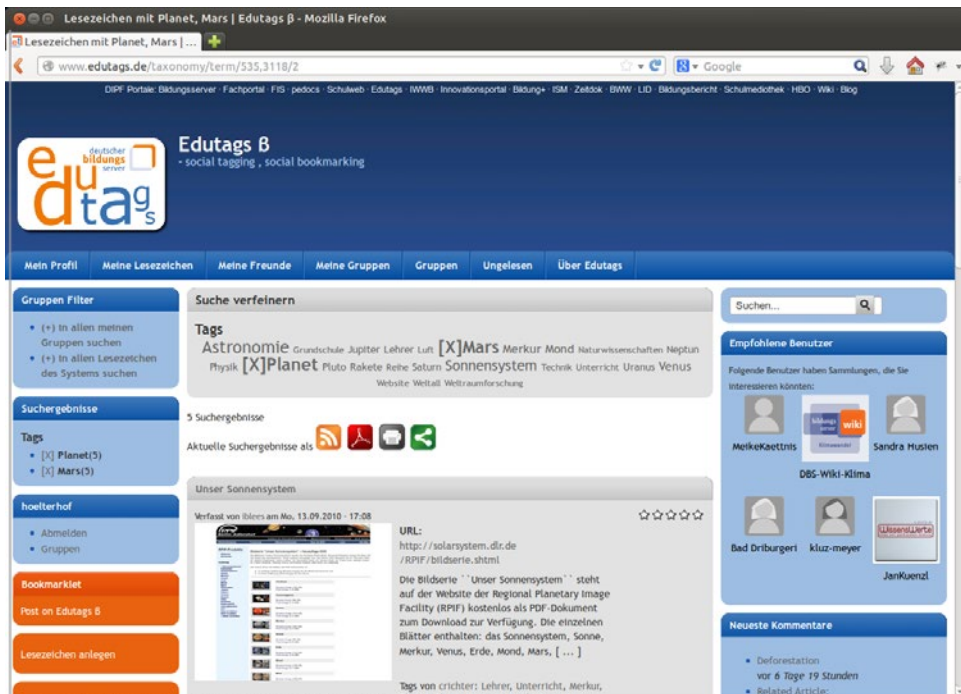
Lesezeichen mit Planet, Mars | Edutags β - Mozilla Firefox

Lesezeichen mit Planet, Mars | ...

www.edutags.de/taxonomy/term/535,3118/2

Google

DIPF Portale: Bildungsserver · Fachportal · FIS · pedocs · Schulweb · Edutags · IWWB · Innovationsportal · Bildung+ · ISM · Zeitdok · BWW · LID · Bildungsbericht · Schulmediothek · HBO · Wiki · Blog

deutscher bildungs server

edutags

Edutags β
- social tagging , social bookmarking

Mein Profil | Meine Lesezeichen | Meine Freunde | Meine Gruppen | Gruppen | Ungelesen | Über Edutags

Gruppen Filter

• (+) In allen meinen Gruppen suchen
• (+) In allen Lesezeichen des Systems suchen

Suchergebnisse

Tags
• [X] Planet(5)
• [X] Mars(5)

hoelterhof

• Abmelden
• Gruppen

Bookmarklet

Post on Edutags β

Lesezeichen anlegen

Suche verfeinern

Tags
Astronomie Grundschule Jupiter Lehrer Luft [X]Mars Merkur Mond Naturwissenschaften Neptun Physik [X]Planet Pluto Rakete Reihe Saturn Sonnensystem Technik Unterricht Uranus Venus Website Weltall Weltraumforschung

5 Suchergebnisse

Aktuelle Suchergebnisse als

Unser Sonnensystem

Verfasst von iblees am Mo, 13.09.2010 - 17:08

URL:
http://solarsystem.dlr.de/RPIF/bildserie.shtml

Die Bildserie ``Unser Sonnensystem`` steht auf der Website der Regional Planetary Image Facility (RPIF) kostenlos als PDF-Dokument zum Download zur Verfügung. Die einzelnen Blätter enthalten: das Sonnensystem, Sonne, Merkur, Venus, Erde, Mond, Mars, [ ... ]

Tags von crichter: Lehrer, Unterricht, Merkur,

Suchen...

Empfohlene Benutzer

Folgende Benutzer haben Sammlungen, die Sie interessieren könnten:

MeikeKaettnis

wiki

DBS-Wiki-Klima

Sandra Husten

Bad Driburgerl

kluz-meyer

WissensWerte

JanKuenzl

Neueste Kommentare

• Deforestation
vor 6 Tage 19 Stunden
• Related Article: